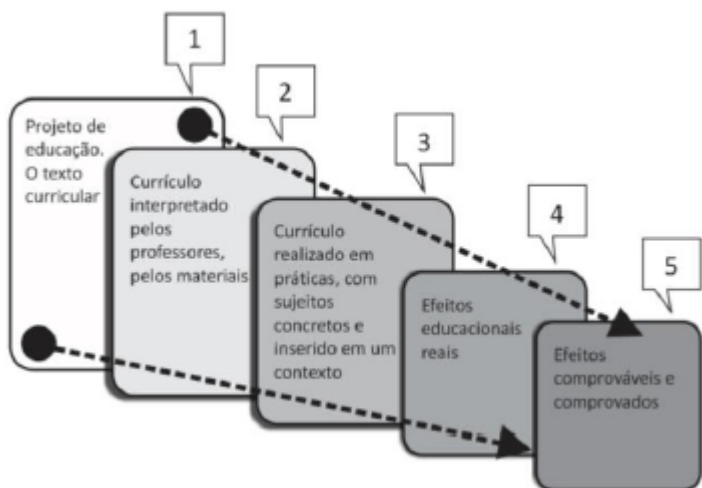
1

Projeto de educação. O texto curricular

2

Currículo interpretado pelos professores, pelos materiais

3

Currículo realizado em práticas, com sujeitos concretos e inserido em um contexto

4

Efeitos educacionais reais

5

Efeitos comprováveis e comprovados